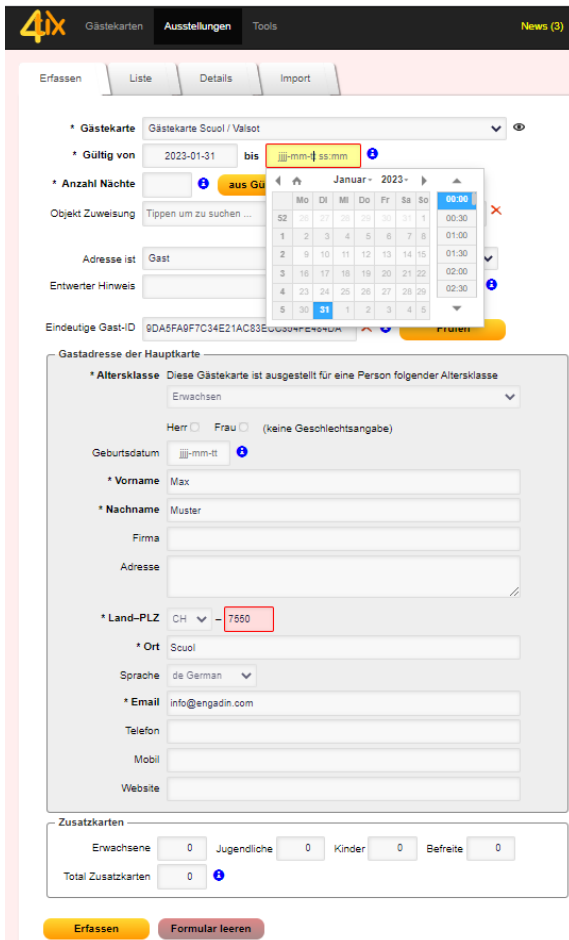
4ix Gästekarten Ausstellungen Tools News (3)

Erfassen Liste Details Import

* Gästekarte Gästekarte Scuol / Valsot

* Gültig von 2023-01-31 bis jjjj-mm-tt ss:mm

* Anzahl Nächte aus Gü

Objekt Zuweisung Tippen um zu suchen ...

Januar 2023

| | Mo | Di | Mi | Do | Fr | Sa | So |
|---|---|---|---|---|---|---|---|
| 52 | 26 | 27 | 28 | 29 | 30 | 31 | 1 |
| 1 | 2 | 3 | 4 | 5 | 6 | 7 | 8 |
| 2 | 9 | 10 | 11 | 12 | 13 | 14 | 15 |
| 3 | 16 | 17 | 18 | 19 | 20 | 21 | 22 |
| 4 | 23 | 24 | 25 | 26 | 27 | 28 | 29 |
| 5 | 30 | 31 | 1 | 2 | 3 | 4 | 5 |

00:00
00:30
01:00
01:30
02:00
02:30

Adresse ist Gast

Entwerter Hinweis

Eindeutige Gast-ID 9DA5FA9F7C34E21AC83E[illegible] Prüfen

Gastadresse der Hauptkarte

* Altersklasse Diese Gästekarte ist ausgestellt für eine Person folgender Altersklasse

Erwachsen

Herr Frau (keine Geschlechtsangabe)

Geburtsdatum jjjj-mm-tt

* Vorname Max

* Nachname Muster

Firma

Adresse

* Land–PLZ CH – 7550

* Ort Scuol

Sprache de German

* Email info@engadin.com

Telefon

Mobil

Website

Zusatzkarten

Erwachsene 0 Jugendliche 0 Kinder 0 Befreite 0

Total Zusatzkarten 0

Erfassen Formular leeren